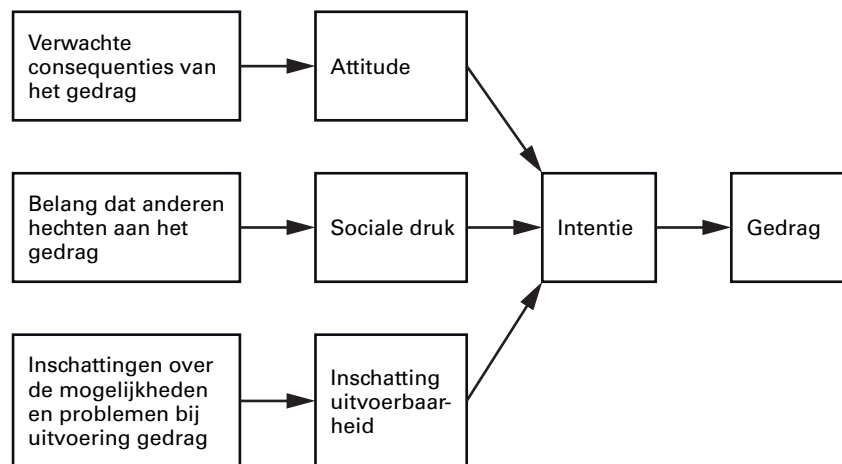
Verwachte consequenties van het gedrag

Attitude

Belang dat anderen hechten aan het gedrag

Sociale druk

Intentie

Gedrag

Inschattingen over de mogelijkheden en problemen bij uitvoering gedrag

Inschatting uitvoerbaarheid